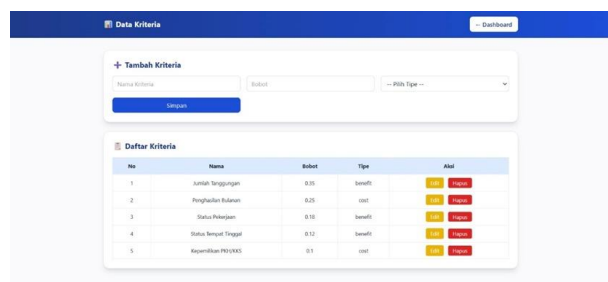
Data Kriteria

← Dashboard

Tambah Kriteria

Nama Kriteria

Bobot

-- Pilih Tipe --

Simpan

Daftar Kriteria

| No | Nama | Bobot | Tipe | Aksi |
|---|---|---|---|---|
| 1 | Jumlah Tanggungan | 0.35 | benefit | Edit Hapus |
| 2 | Penghasilan Bulanan | 0.25 | cost | Edit Hapus |
| 3 | Status Pekerjaan | 0.18 | benefit | Edit Hapus |
| 4 | Status Tempat Tinggal | 0.12 | benefit | Edit Hapus |
| 5 | Kepemilikan PKH/KKS | 0.1 | cost | Edit Hapus |